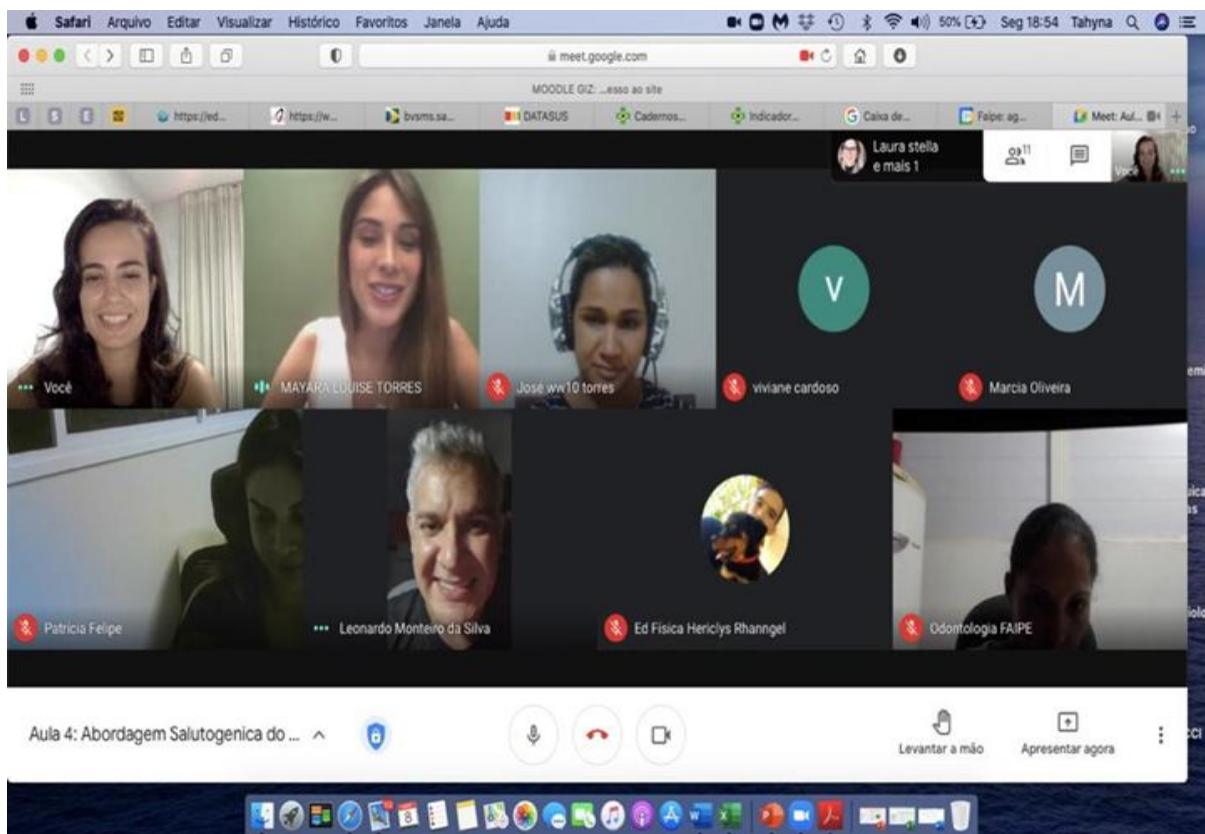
Safari Arquivo Editar Visualizar Histórico Favoritos Janela Ajuda

50% Seg 18:54 Tahyna

meet.google.com

MOODLE GIZ: ...esso ao site

https://ed... https://w... bvsms.sa... DATASUS Cadernos... Indicador... Caixa de... Faipe: ag... Meet: Aul...

Laura stella e mais 1

11

Você

V

M

Você

MAYARA LOUISE TORRES

José ww10 torres

viviane cardoso

Marcia Oliveira

Patricia Felipe

Leonardo Monteiro da Silva

Ed Fisica Hericlys Rhanngel

Odontologia FAIPE

Aula 4: Abordagem Salutogenica do ...

Levantar a mão

Apresentar agora